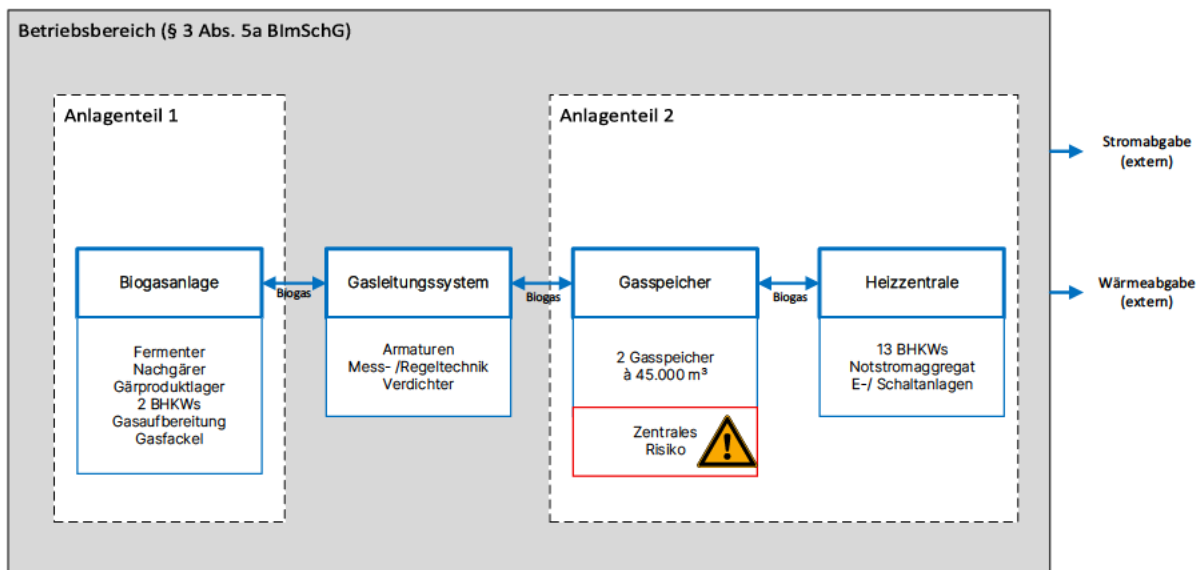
Betriebsbereich (§ 3 Abs. 5a BImSchG)

Anlagenteil 1

Anlagenteil 2

Stromabgabe (extern)

Wärmeabgabe (extern)

Biogasanlage

Fermenter
Nachgärer
Gärproduktlager
2 BHKWs
Gasaufbereitung
Gasfackel

Biogas

Gasleitungssystem

Armaturen
Mess- /Regeltechnik
Verdichter

Biogas

Gasspeicher

2 Gasspeicher
à 45.000 m³

Zentrales
Risiko

Biogas

Heizzentrale

13 BHKWs
Notstromaggregat
E-/ Schaltanlagen